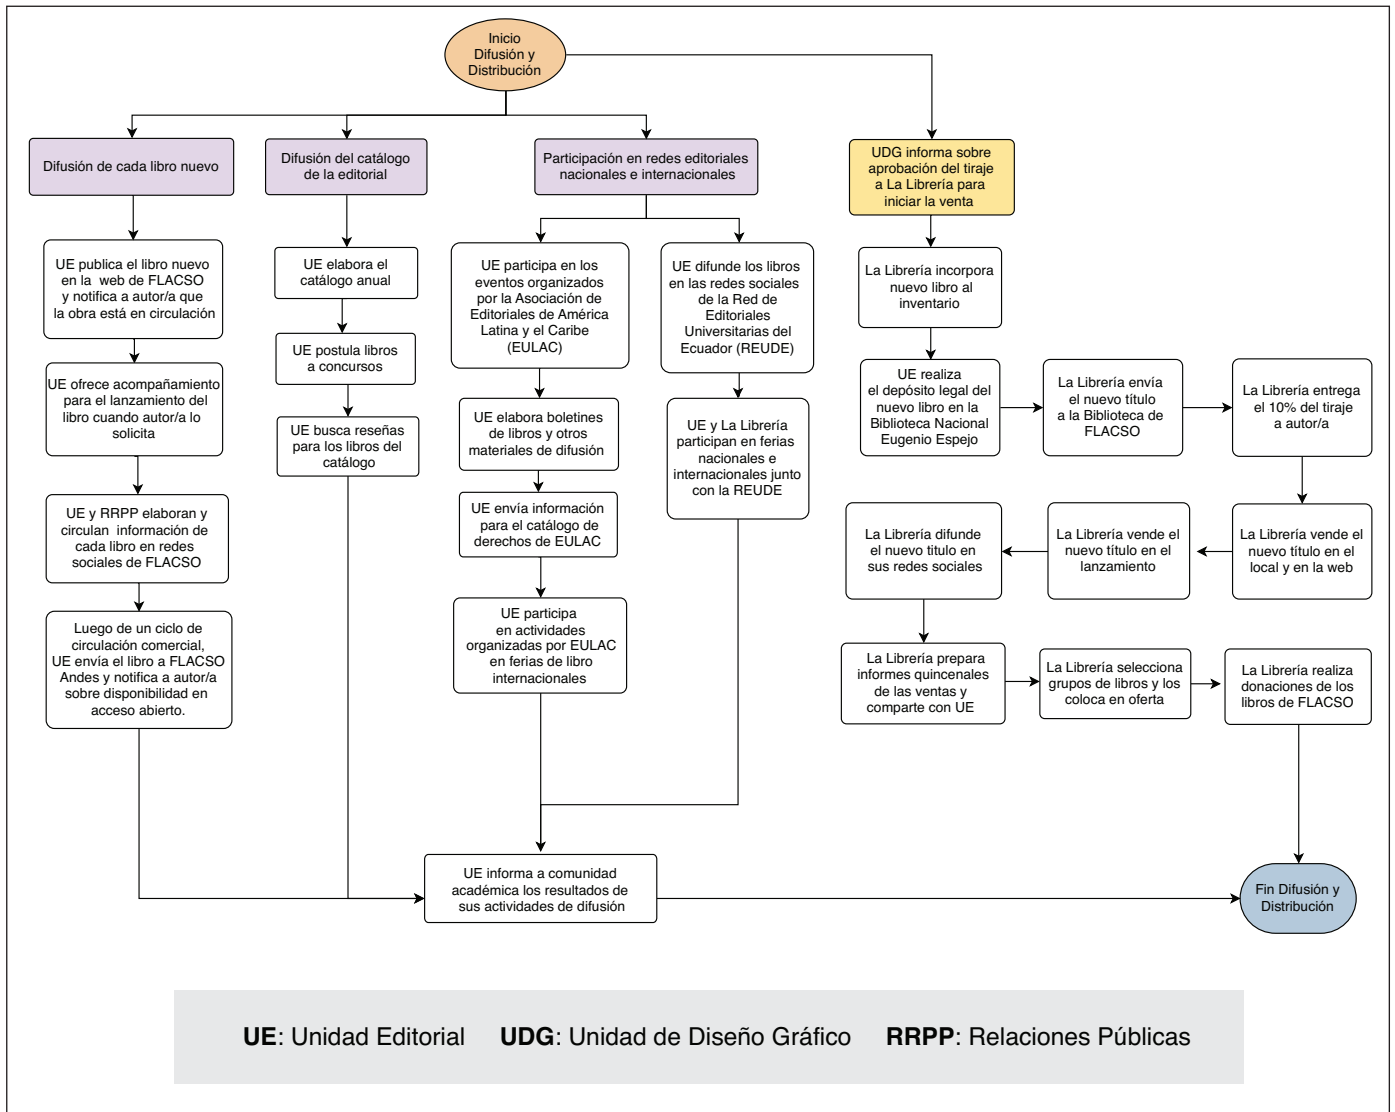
Inicio Difusión y Distribución

Difusión de cada libro nuevo

Difusión del catálogo de la editorial

Participación en redes editoriales nacionales e internacionales

UDG informa sobre aprobación del tiraje a La Librería para iniciar la venta

UE publica el libro nuevo en la web de FLACSO y notifica a autor/a que la obra está en circulación

UE ofrece acompañamiento para el lanzamiento del libro cuando autor/a lo solicita

UE y RRPP elaboran y circulan información de cada libro en redes sociales de FLACSO

Luego de un ciclo de circulación comercial, UE envía el libro a FLACSO Andes y notifica a autor/a sobre disponibilidad en acceso abierto.

UE elabora el catálogo anual

UE postula libros a concursos

UE busca reseñas para los libros del catálogo

UE participa en los eventos organizados por la Asociación de Editoriales de América Latina y el Caribe (EULAC)

UE elabora boletines de libros y otros materiales de difusión

UE envía información para el catálogo de derechos de EULAC

UE participa en actividades organizadas por EULAC en ferias de libro internacionales

UE difunde los libros en las redes sociales de la Red de Editoriales Universitarias del Ecuador (REUDE)

UE y La Librería participan en ferias nacionales e internacionales junto con la REUDE

La Librería incorpora nuevo libro al inventario

UE realiza el depósito legal del nuevo libro en la Biblioteca Nacional Eugenio Espejo

La Librería envía el nuevo título a la Biblioteca de FLACSO

La Librería entrega el 10% del tiraje a autor/a

La Librería vende el nuevo título en el local y en la web

La Librería vende el nuevo título en el lanzamiento

La Librería difunde el nuevo título en sus redes sociales

La Librería prepara informes quincenales de las ventas y comparte con UE

La Librería selecciona grupos de libros y los coloca en oferta

La Librería realiza donaciones de los libros de FLACSO

UE informa a comunidad académica los resultados de sus actividades de difusión

Fin Difusión y Distribución

**UE**: Unidad Editorial **UDG**: Unidad de Diseño Gráfico **RRPP**: Relaciones Públicas